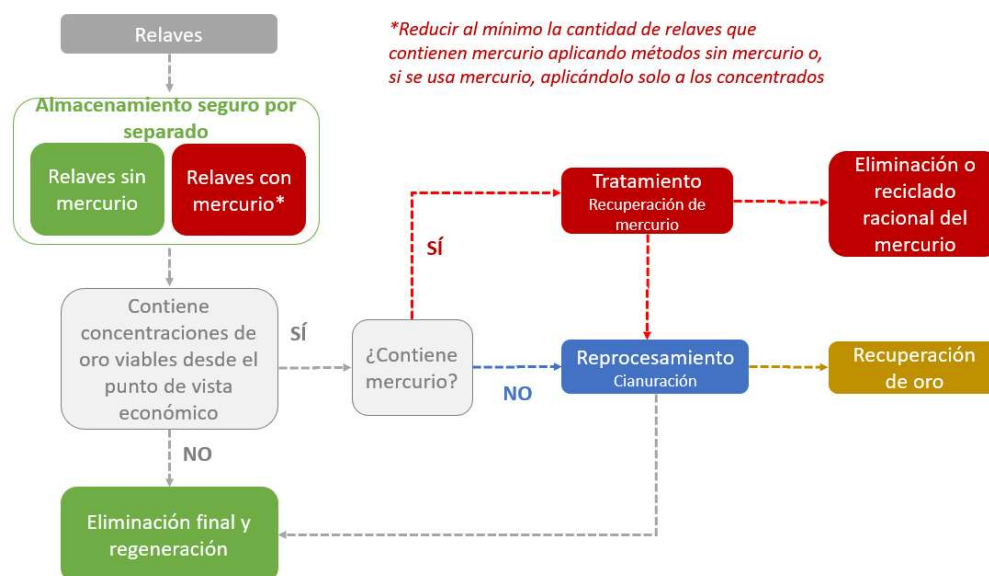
Relaves

*Reducir al mínimo la cantidad de relaves que contienen mercurio aplicando métodos sin mercurio o, si se usa mercurio, aplicándolo solo a los concentrados

Almacenamiento seguro por separado

Relaves sin mercurio

Relaves con mercurio*

Contiene concentraciones de oro viables desde el punto de vista económico

SÍ

¿Contiene mercurio?

SÍ

Tratamiento
Recuperación de mercurio

Eliminación o reciclado racional del mercurio

NO

Reprocesamiento
Cianuración

Recuperación de oro

NO

Eliminación final y regeneración